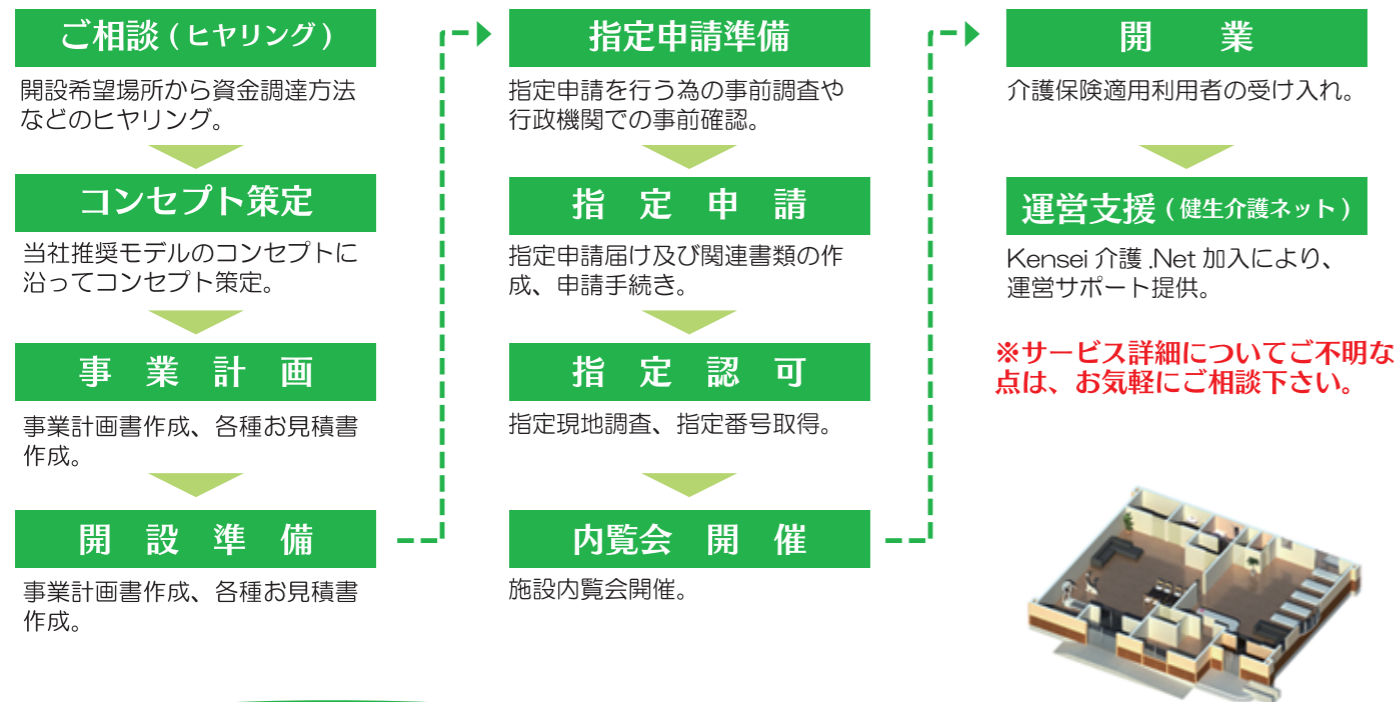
ご相談（ヒヤリング）

開設希望場所から資金調達方法などのヒヤリング。

コンセプト策定

当社推奨モデルのコンセプトに沿ってコンセプト策定。

事　業　計　画

事業計画書作成、各種お見積書作成。

開　設　準　備

事業計画書作成、各種お見積書作成。

指定申請準備

指定申請を行う為の事前調査や行政機関での事前確認。

指　定　申　請

指定申請届け及び関連書類の作成、申請手続き。

指　定　認　可

指定現地調査、指定番号取得。

内覧会　開　催

施設内覧会開催。

開　業

介護保険適用利用者の受け入れ。

運営支援（健生介護ネット）

Kensei 介護 .Net 加入により、運営サポート提供。

※サービス詳細についてご不明な点は、お気軽にご相談下さい。